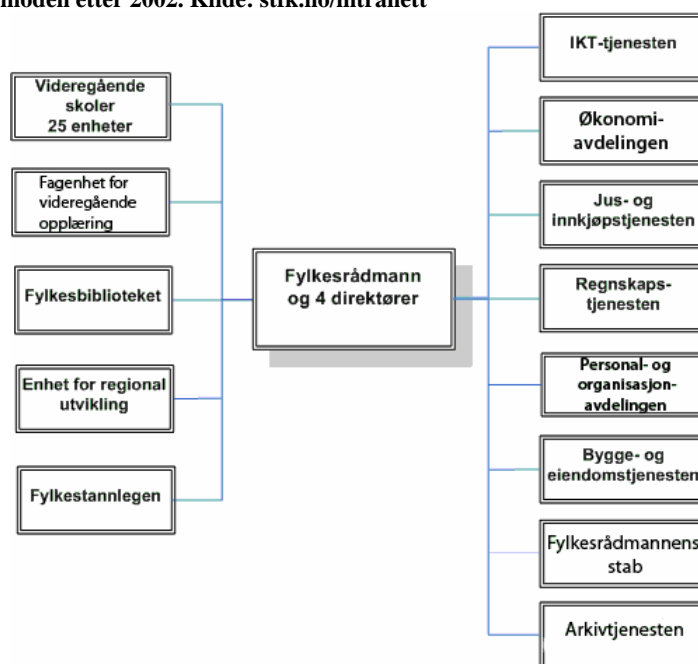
modell etter 2002. Kilde: stfk.no/intranett

Videregående skoler 25 enheter

Fagenhet for videregående opplæring

Fylkesbiblioteket

Enhet for regional utvikling

Fylkestannlegen

Fylkesrådmann og 4 direktører

IKT-tjenesten

Økonomi-avdelingen

Jus- og innkjøpstjenesten

Regnskaps-tjenesten

Personal- og organisasjon-avdelingen

Bygge- og eiendomstjenesten

Fylkesrådmannens stab

Arkivtjenesten